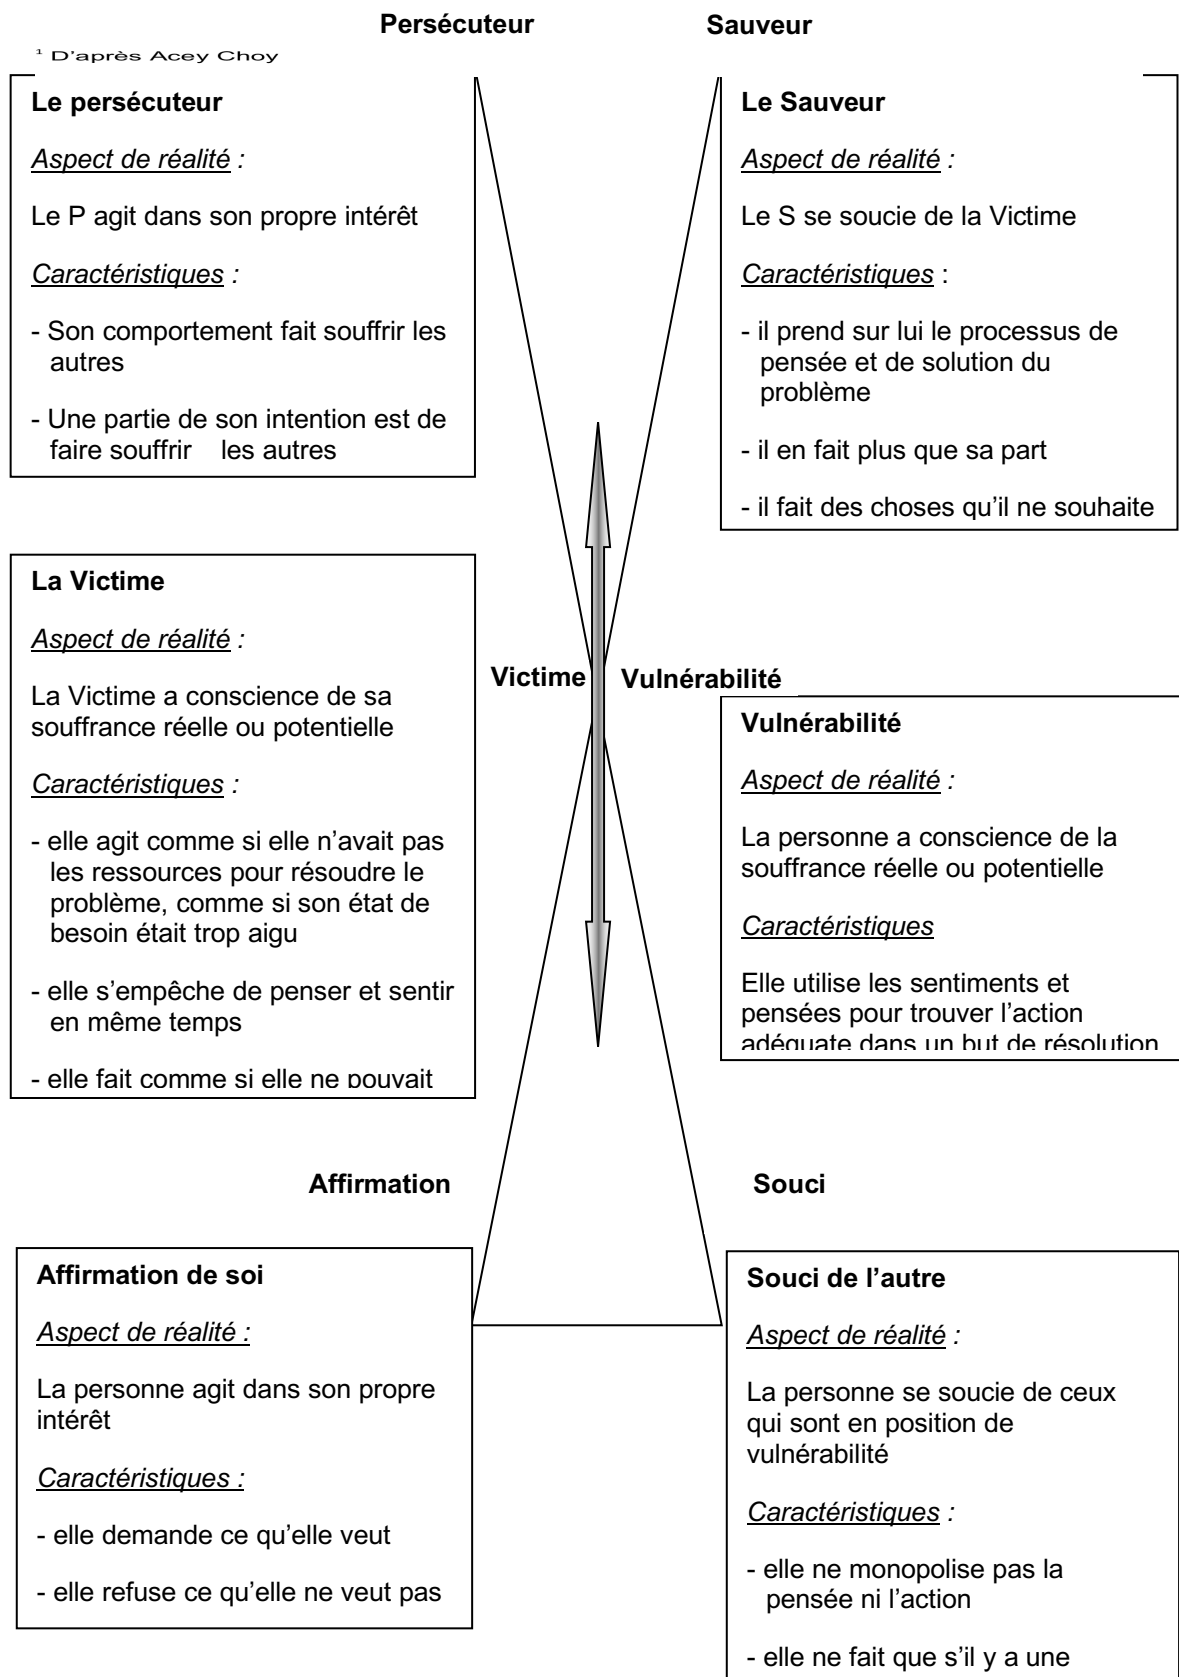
Persécuteur

Sauveur

¹ D'après Acey Choy

Le persécuteur

Aspect de réalité :

Le P agit dans son propre intérêt

Caractéristiques :

- Son comportement fait souffrir les autres

- Une partie de son intention est de faire souffrir les autres

Le Sauveur

Aspect de réalité :

Le S se soucie de la Victime

Caractéristiques :

- il prend sur lui le processus de pensée et de solution du problème

- il en fait plus que sa part

- il fait des choses qu'il ne souhaite

La Victime

Aspect de réalité :

La Victime a conscience de sa souffrance réelle ou potentielle

Caractéristiques :

- elle agit comme si elle n'avait pas les ressources pour résoudre le problème, comme si son état de besoin était trop aigu

- elle s'empêche de penser et sentir en même temps

- elle fait comme si elle ne pouvait

Victime

Vulnérabilité

Vulnérabilité

Aspect de réalité :

La personne a conscience de la souffrance réelle ou potentielle

Caractéristiques

Elle utilise les sentiments et pensées pour trouver l'action adéquate dans un but de résolution

Affirmation

Souci

Affirmation de soi

Aspect de réalité :

La personne agit dans son propre intérêt

Caractéristiques :

- elle demande ce qu'elle veut

- elle refuse ce qu'elle ne veut pas

Souci de l'autre

Aspect de réalité :

La personne se soucie de ceux qui sont en position de vulnérabilité

Caractéristiques :

- elle ne monopolise pas la pensée ni l'action

- elle ne fait que s'il y a une